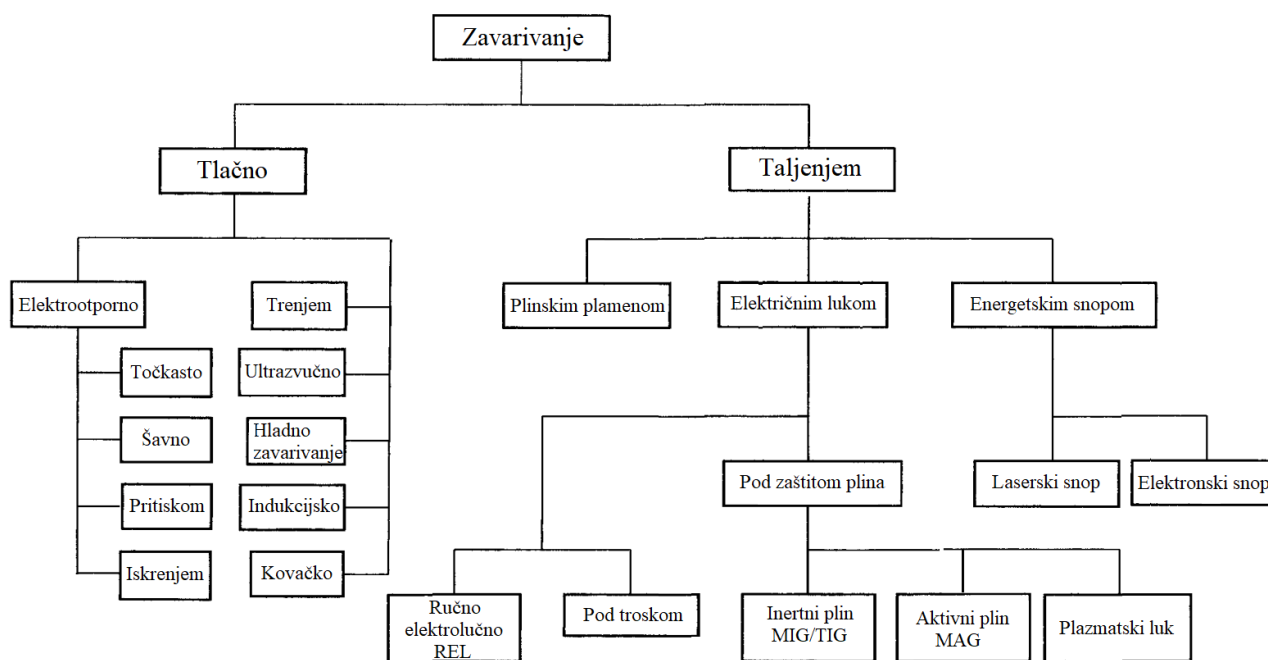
Zavarivanje

Tlačno

Taljenjem

Elektrootporno

Točkasto

Šavno

Pritiskom

Iskrenjem

Trenjem

Ultrazvučno

Hladno zavarivanje

Indukcijsko

Kovačko

Plinskim plamenom

Električnim lukom

Energetskim snopom

Pod zaštitom plina

Ručno elektrolučno REL

Pod troskom

Inertni plin MIG/TIG

Aktivni plin MAG

Plazmatski luk

Laserski snop

Elektronski snop